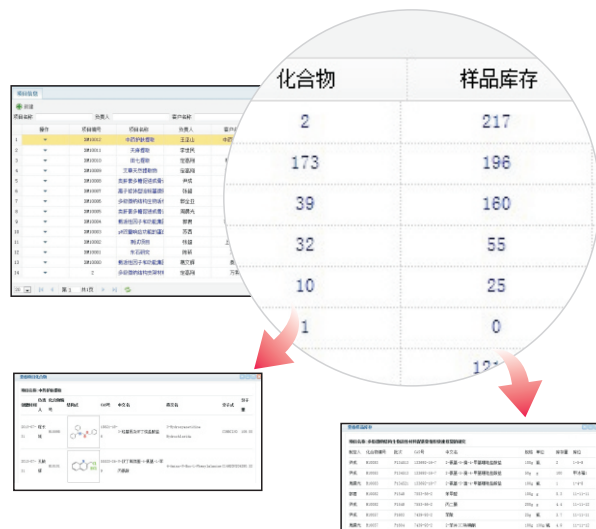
项目信息

新建

项目名称:　负责人:　客户名称:

| | 操作 | 项目编号 | 项目名称 | 负责人 |
|---|---|---|---|---|
| 1 | | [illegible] | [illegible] | 王亚山 |
| 2 | | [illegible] | 天麻提取 | 李世民 |
| 3 | | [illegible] | 田七提取 | 张国周 |
| 4 | | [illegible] | 三菜天然提取物 | 张国周 |
| 5 | | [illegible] | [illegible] | 卢成 |
| 6 | | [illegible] | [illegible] | 张磊 |
| 7 | | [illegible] | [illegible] | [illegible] |
| 8 | | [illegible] | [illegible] | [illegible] |
| 9 | | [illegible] | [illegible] | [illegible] |
| 10 | | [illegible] | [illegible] | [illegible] |
| 11 | | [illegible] | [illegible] | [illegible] |
| 12 | | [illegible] | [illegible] | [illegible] |
| 13 | | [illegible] | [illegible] | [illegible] |
| 14 | | 2 | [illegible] | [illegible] |

第 1 共1页

| 化合物 | 样品库存 |
|---|---|
| 2 | 217 |
| 173 | 196 |
| 39 | 160 |
| 32 | 55 |
| 10 | 25 |
| 1 | 0 |
| | 12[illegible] |

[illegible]

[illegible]